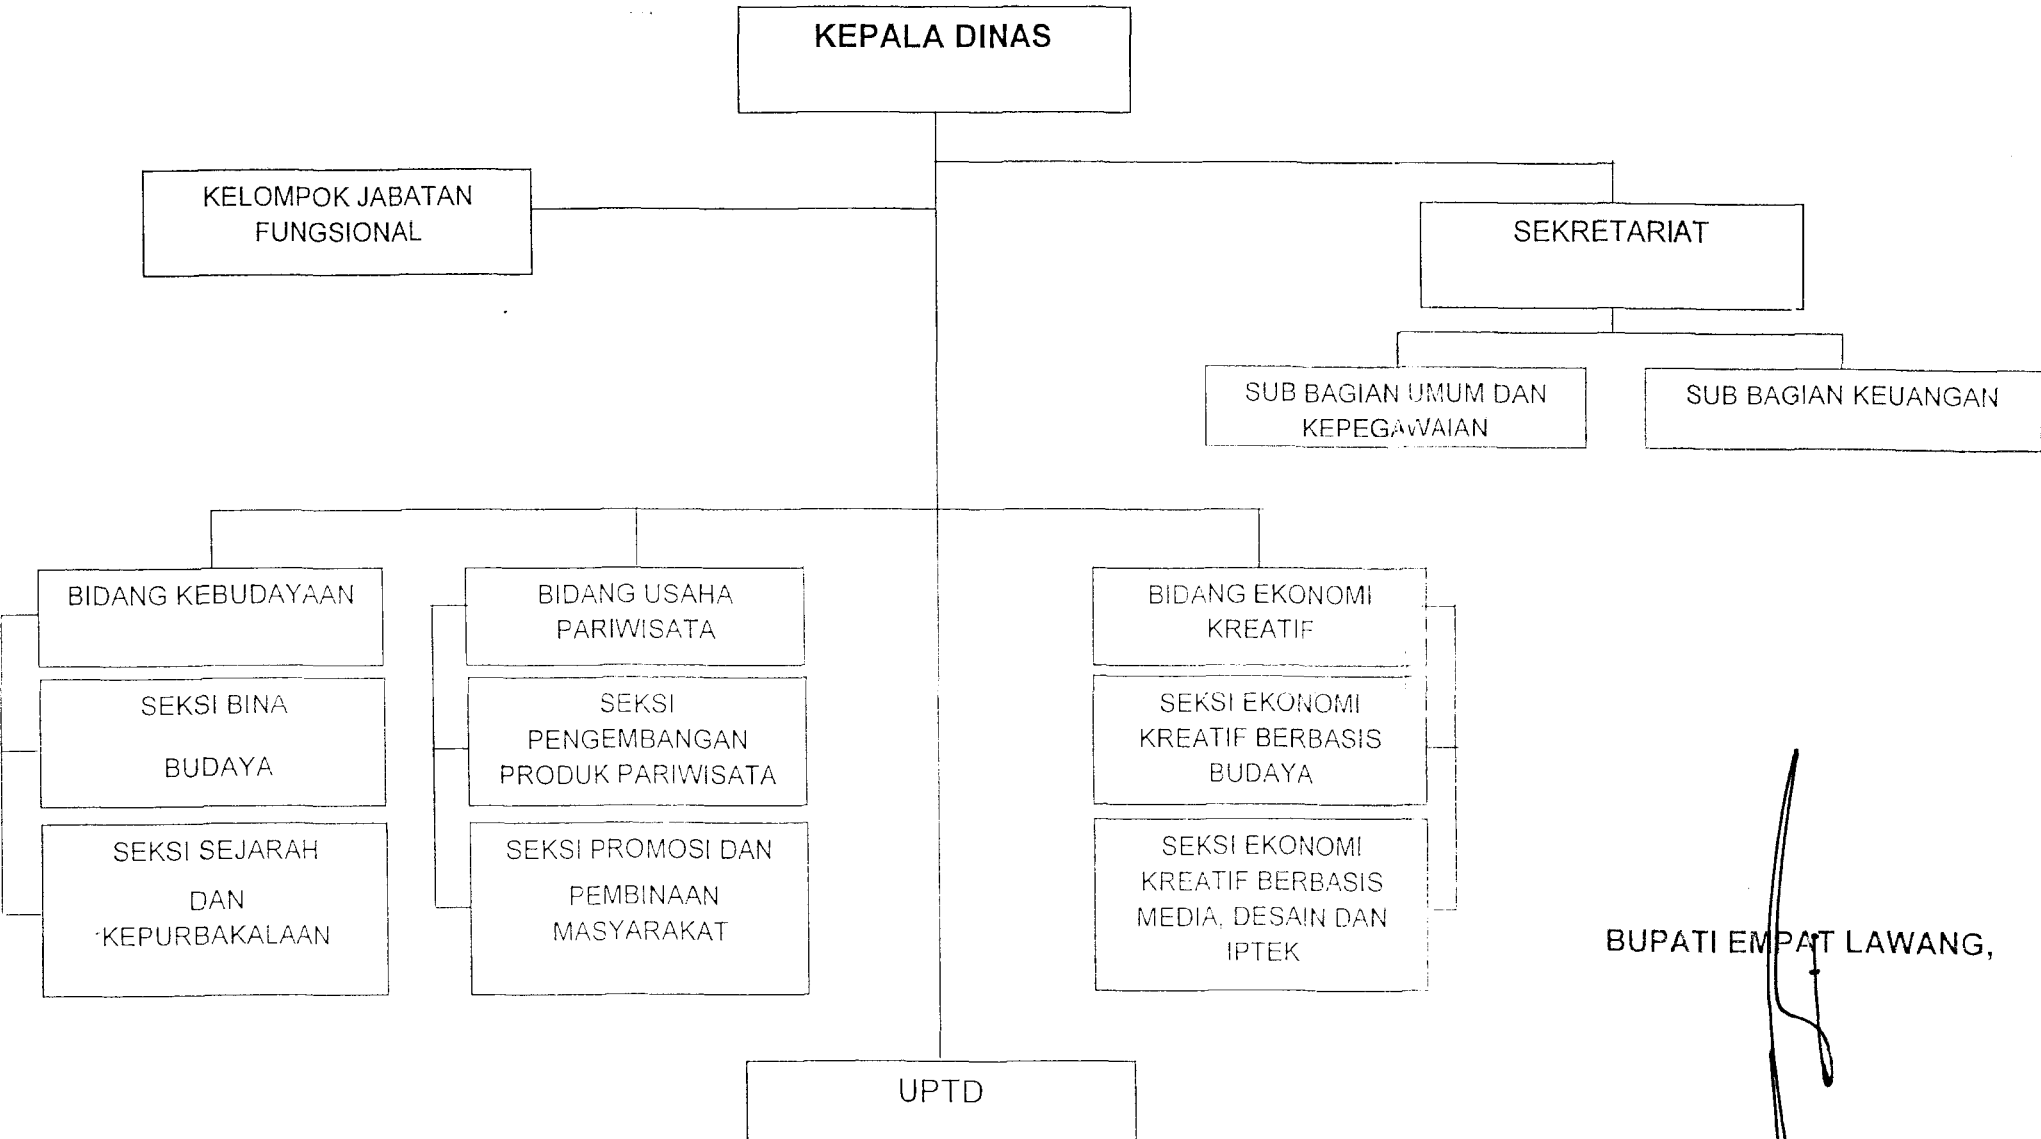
KEPALA DINAS

KELOMPOK JABATAN FUNGSIONAL

SEKRETARIAT

SUB BAGIAN UMUM DAN KEPEGAWAIAN

SUB BAGIAN KEUANGAN

BIDANG KEBUDAYAAN

SEKSI BINA BUDAYA

SEKSI SEJARAH DAN KEPURBAKALAAN

BIDANG USAHA PARIWISATA

SEKSI PENGEMBANGAN PRODUK PARIWISATA

SEKSI PROMOSI DAN PEMBINAAN MASYARAKAT

BIDANG EKONOMI KREATIF

SEKSI EKONOMI KREATIF BERBASIS BUDAYA

SEKSI EKONOMI KREATIF BERBASIS MEDIA, DESAIN DAN IPTEK

UPTD

BUPATI EMPAT LAWANG,